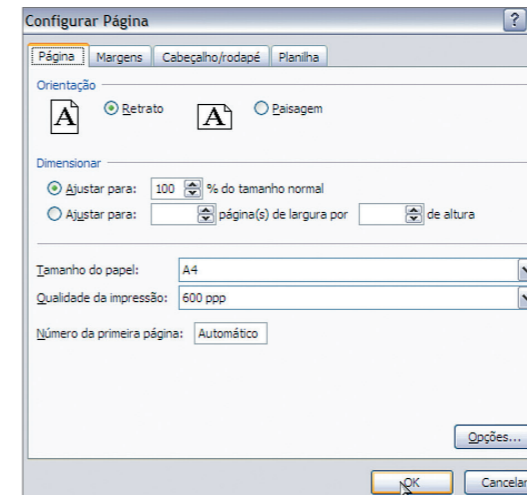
Configurar Página

?

Página | Margens | Cabeçalho/rodapé | Planilha

Orientação

A Retrato

A Paisagem

Dimensionar

Ajustar para: 100 % do tamanho normal

Ajustar para: página(s) de largura por de altura

Tamanho do papel: A4

Qualidade da impressão: 600 ppp

Número da primeira página: Automático

Opções...

OK

Cancelar